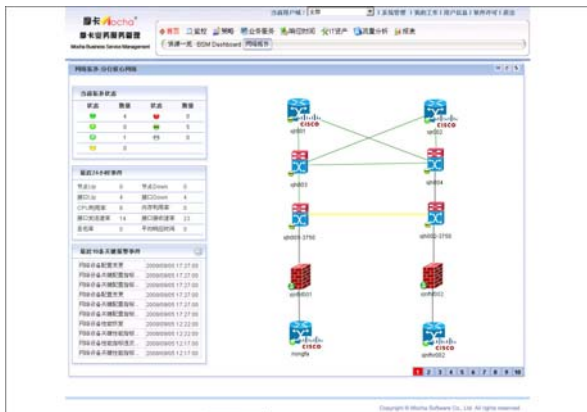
摩卡Mocha

摩卡业务服务管理

Mocha Business Service Management

当前用户域 | 主要 | 系统管理 | 我的工作 | 用户反馈 | 软件许可 | 退出

首页 监控 预警 业务服务 响应时间 IT资产 流量分析 报表

快速一览 BSM Dashboard 网络拓扑

网络拓扑-分行核心网络

当前服务状态

| 状态 | 数量 | 状态 | 数量 |
|---|---|---|---|
| | 4 | | 4 |
| | 0 | | 5 |
| | 1 | | 0 |
| | 0 | | |

最近24小时事件

| | | | |
|---|---|---|---|
| 节点Up | 0 | 节点Down | 0 |
| 接口Up | 4 | 接口Down | 4 |
| CPU利用率 | 0 | 内存利用率 | 0 |
| 接口吞吐速率 | 14 | 接口错误速率 | 23 |
| 丢包率 | 0 | 平均响应时间 | 0 |

最近10条关键告警事件

| | |
|---|---|
| F5设备未能配置规则 | 2009/09/05 17:27:00 |
| F5设备未能配置指标... | 2009/09/05 17:27:00 |
| F5设备未能配置指标... | 2009/09/05 17:27:00 |
| F5设备配置变更 | 2009/09/05 17:27:00 |
| F5设备未能配置指标... | 2009/09/05 17:27:00 |
| F5设备未能配置指标... | 2009/09/05 17:27:00 |
| F5设备性能阈值 | 2009/09/05 12:22:00 |
| F5设备未能性能指标... | 2009/09/05 12:22:00 |
| F5设备性能指标... | 2009/09/05 12:17:00 |
| F5设备未能性能指标... | 2009/09/05 12:17:00 |

qhl001 CISCO

qhl002 CISCO

qhl003

qhl004

qhl003-3750

qhl002-3750

qhfhl001

qhfhl002

mongfa

qhffhl002 CISCO

1 2 3 4 5 6 7 8 9 10

Copyright © Mocha Software Co., Ltd. All rights reserved.